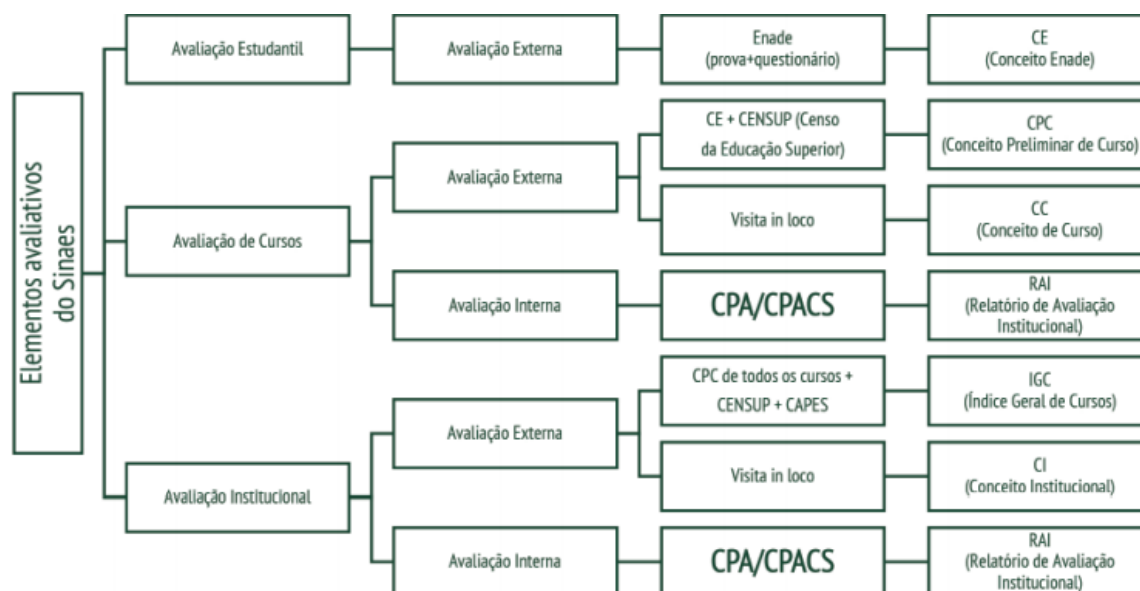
Elementos avaliativos do Sinaes

Avaliação Estudantil

Avaliação Externa

Enade (prova+questionário)

CE (Conceito Enade)

Avaliação de Cursos

Avaliação Externa

CE + CENSUP (Censo da Educação Superior)

CPC (Conceito Preliminar de Curso)

Visita in loco

CC (Conceito de Curso)

Avaliação Interna

CPA/CPACS

RAI (Relatório de Avaliação Institucional)

Avaliação Institucional

Avaliação Externa

CPC de todos os cursos + CENSUP + CAPES

IGC (Índice Geral de Cursos)

Visita in loco

CI (Conceito Institucional)

Avaliação Interna

CPA/CPACS

RAI (Relatório de Avaliação Institucional)